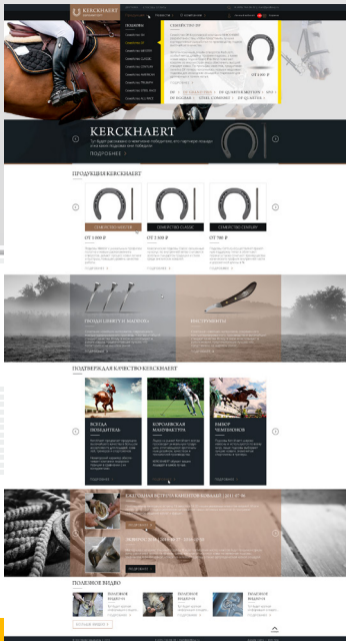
KERCHKAERT

KERCHKAERT

ПОДРОБНЕЕ

ПРОДУКЦИЯ KERCHKAERT

ОТ 1 000 ₽

ОТ 1 000 ₽

ОТ 1 000 ₽

ПОДРОБНЕЕ

ПОДРОБНЕЕ

ПОДРОБНЕЕ

ИНСТРУМЕНТЫ

ПОДТВЕРЖДАЯ КАЧЕСТВО KERCHKAERT

ВСЕГДА ПОБЕДИТЕЛИ

КОРОЛЕВСКАЯ МАНУФАКТУРА

ВЫБОР ЧЕМПИОНОВ

ПОДРОБНЕЕ

ПОЛЕЗНОЕ ВИДЕО

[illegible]